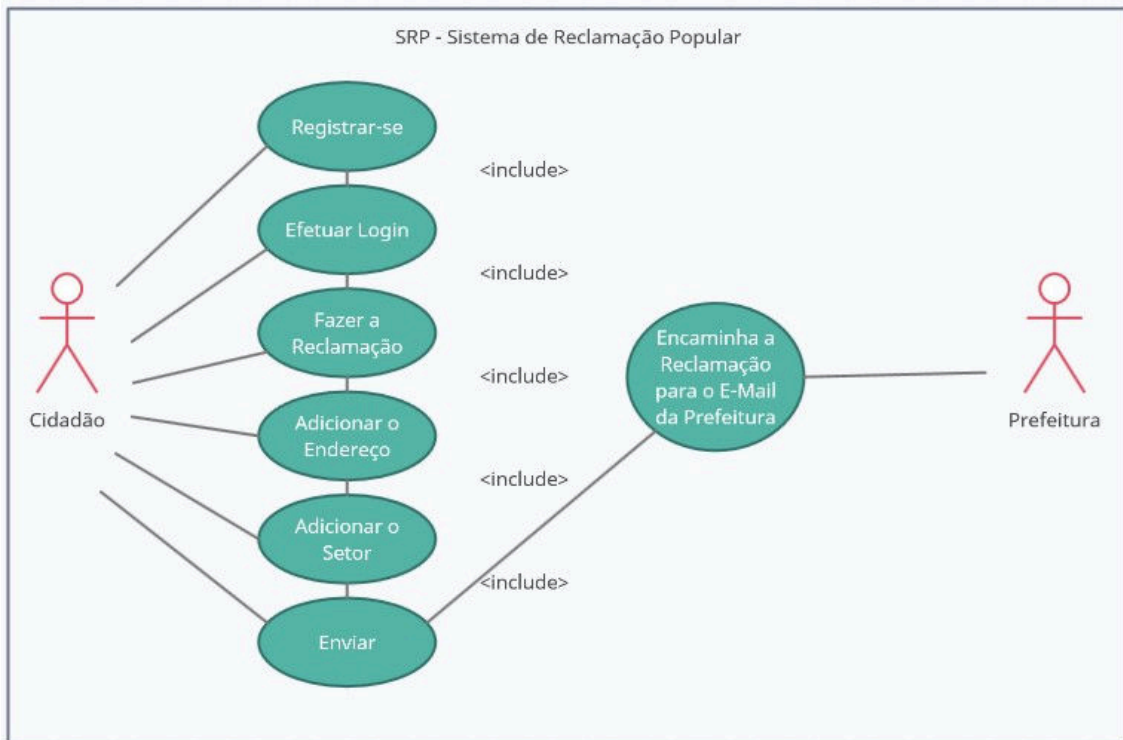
SRP - Sistema de Reclamação Popular

Registrar-se

<include>

Efetuar Login

<include>

Fazer a Reclamação

<include>

Adicionar o Endereço

<include>

Adicionar o Setor

<include>

Enviar

Cidadão

Encaminha a Reclamação para o E-Mail da Prefeitura

Prefeitura